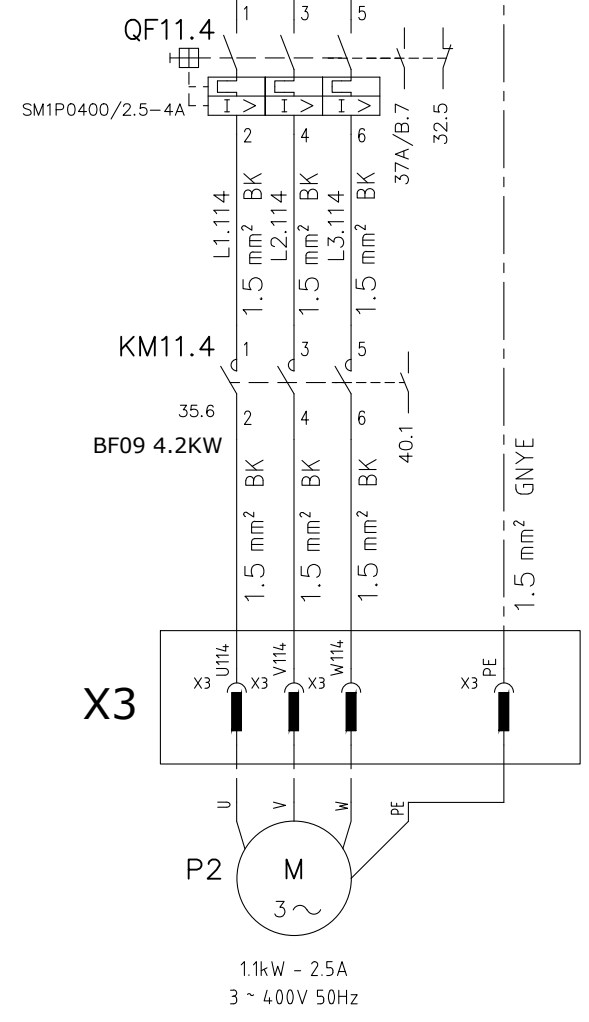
1
3
5
QF11.4
SM1P0400/2.5–4A
I >
I >
I >
37A/B.7
32.5
2
4
6
L1.114 BK
$1.5\ mm^2$
L2.114 BK
$1.5\ mm^2$
L3.114 BK
$1.5\ mm^2$
KM11.4
1
3
5
35.6
BF09 4.2KW
2
4
6
40.1
BK
$1.5\ mm^2$
BK
$1.5\ mm^2$
BK
$1.5\ mm^2$
GNYE
$1.5\ mm^2$
X3
X3 U114
X3 V114
X3 W114
X3 PE
U
V
W
PE
P2
M
3 ~
1.1kW - 2.5A
3 ~ 400V 50Hz